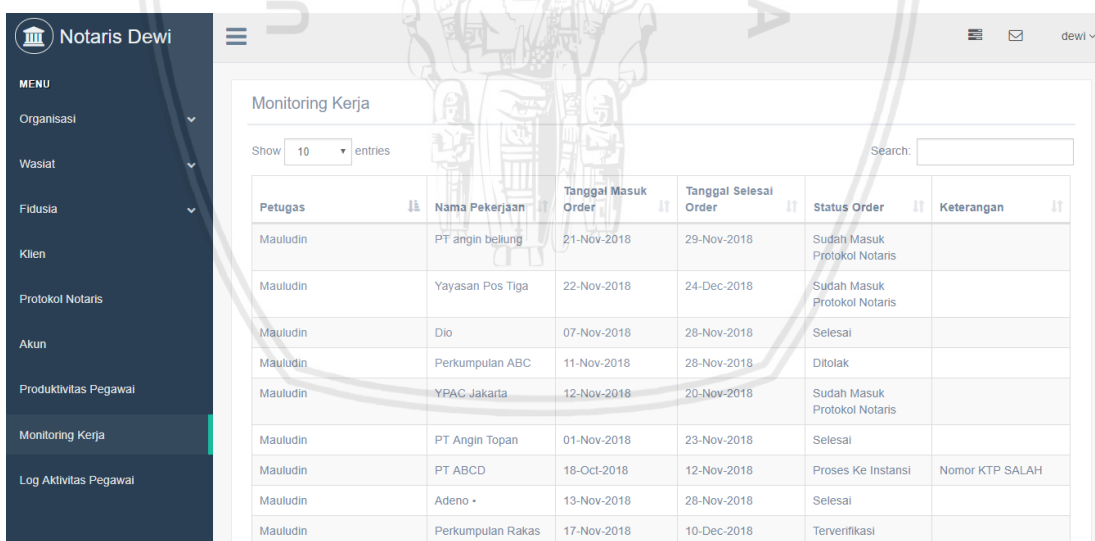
Notaris Dewi

dewi

MENU

Organisasi

Wasiat

Fidusia

Klien

Protokol Notaris

Akun

Produktivitas Pegawai

Monitoring Kerja

Log Aktivitas Pegawai

Monitoring Kerja

Show 10 entries

Search:

| Petugas | Nama Pekerjaan | Tanggal Masuk Order | Tanggal Selesai Order | Status Order | Keterangan |
|---|---|---|---|---|---|
| Mauludin | PT angin beliung | 21-Nov-2018 | 29-Nov-2018 | Sudah Masuk Protokol Notaris | |
| Mauludin | Yayasan Pos Tiga | 22-Nov-2018 | 24-Dec-2018 | Sudah Masuk Protokol Notaris | |
| Mauludin | Dio | 07-Nov-2018 | 28-Nov-2018 | Selesai | |
| Mauludin | Perkumpulan ABC | 11-Nov-2018 | 28-Nov-2018 | Ditolak | |
| Mauludin | YPAC Jakarta | 12-Nov-2018 | 20-Nov-2018 | Sudah Masuk Protokol Notaris | |
| Mauludin | PT Angin Topan | 01-Nov-2018 | 23-Nov-2018 | Selesai | |
| Mauludin | PT ABCD | 18-Oct-2018 | 12-Nov-2018 | Proses Ke Instansi | Nomor KTP SALAH |
| Mauludin | Adeno • | 13-Nov-2018 | 28-Nov-2018 | Selesai | |
| Mauludin | Perkumpulan Rakas | 17-Nov-2018 | 10-Dec-2018 | Terverifikasi | |